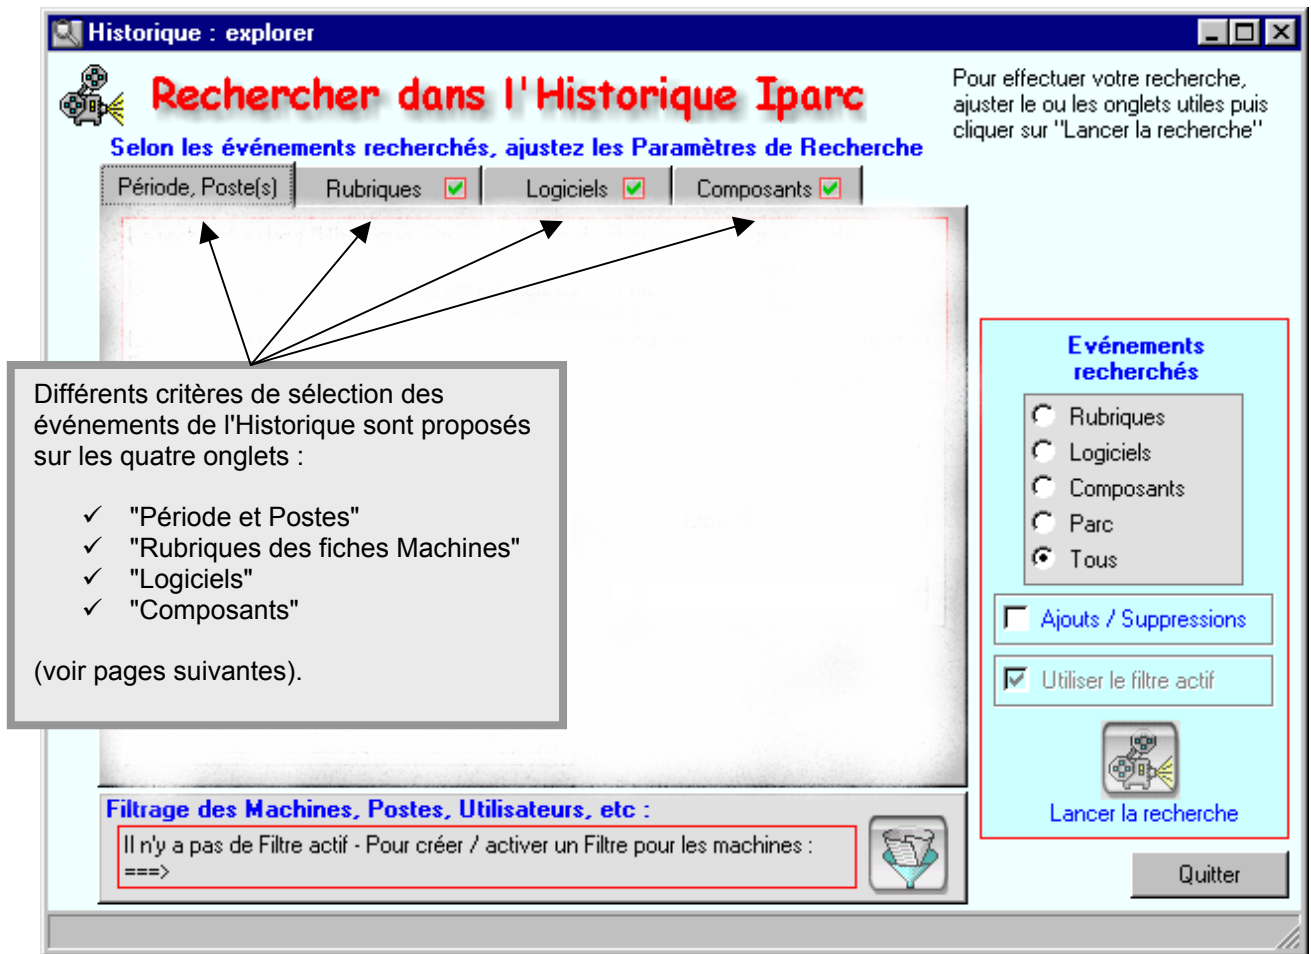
Historique : explorer

Rechercher dans l'Historique Iparc

Selon les événements recherchés, ajustez les Paramètres de Recherche

Pour effectuer votre recherche, ajuster le ou les onglets utiles puis cliquer sur "Lancer la recherche"

Période, Poste(s)
Rubriques
Logiciels
Composants

Différents critères de sélection des événements de l'Historique sont proposés sur les quatre onglets :

✓ "Période et Postes"
✓ "Rubriques des fiches Machines"
✓ "Logiciels"
✓ "Composants"

(voir pages suivantes).

Evénements recherchés

Rubriques
Logiciels
Composants
Parc
Tous

Ajouts / Suppressions

Utiliser le filtre actif

Lancer la recherche

Filtrage des Machines, Postes, Utilisateurs, etc :

Il n'y a pas de Filtre actif - Pour créer / activer un Filtre pour les machines : ===>

Quitter